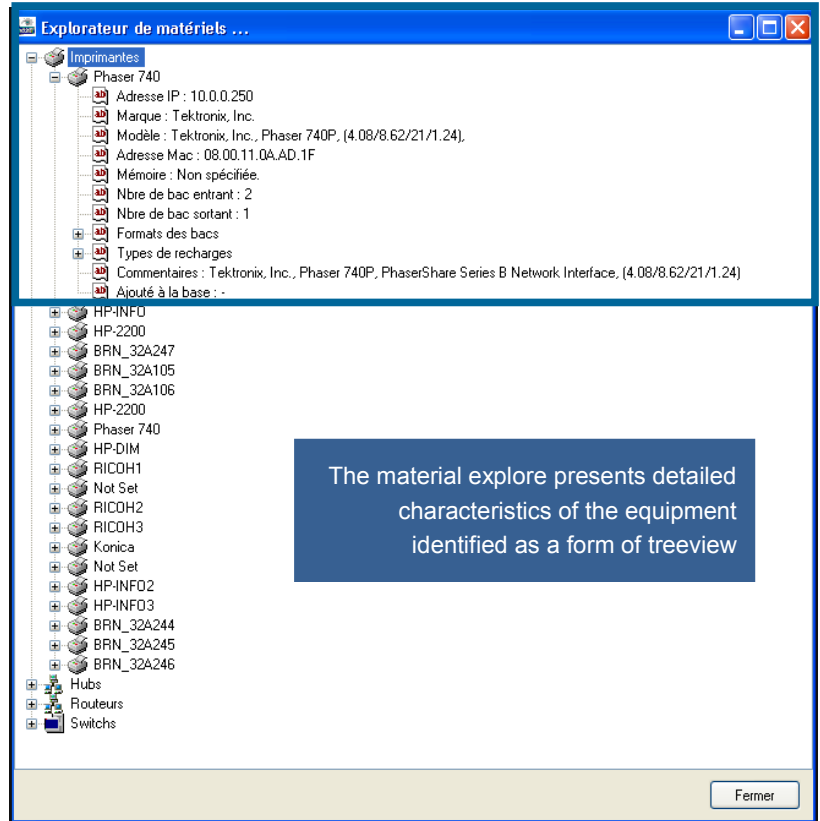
Explorateur de matériels ...

Imprimantes
Phaser 740
Adresse IP : 10.0.0.250
Marque : Tektronix, Inc.
Modèle : Tektronix, Inc., Phaser 740P, (4.08/8.62/21/1.24),
Adresse Mac : 08.00.11.0A.AD.1F
Mémoire : Non spécifiée.
Nbre de bac entrant : 2
Nbre de bac sortant : 1
Formats des bacs
Types de recharges
Commentaires : Tektronix, Inc., Phaser 740P, PhaserShare Series B Network Interface, (4.08/8.62/21/1.24)
Ajouté à la base : -
HP-INFO
HP-2200
BRN_32A247
BRN_32A105
BRN_32A106
HP-2200
Phaser 740
HP-DIM
RICOH1
Not Set
RICOH2
RICOH3
Konica
Not Set
HP-INFO2
HP-INFO3
BRN_32A244
BRN_32A245
BRN_32A246
Hubs
Routeurs
Switchs

The material explore presents detailed characteristics of the equipment identified as a form of treeview

Fermer